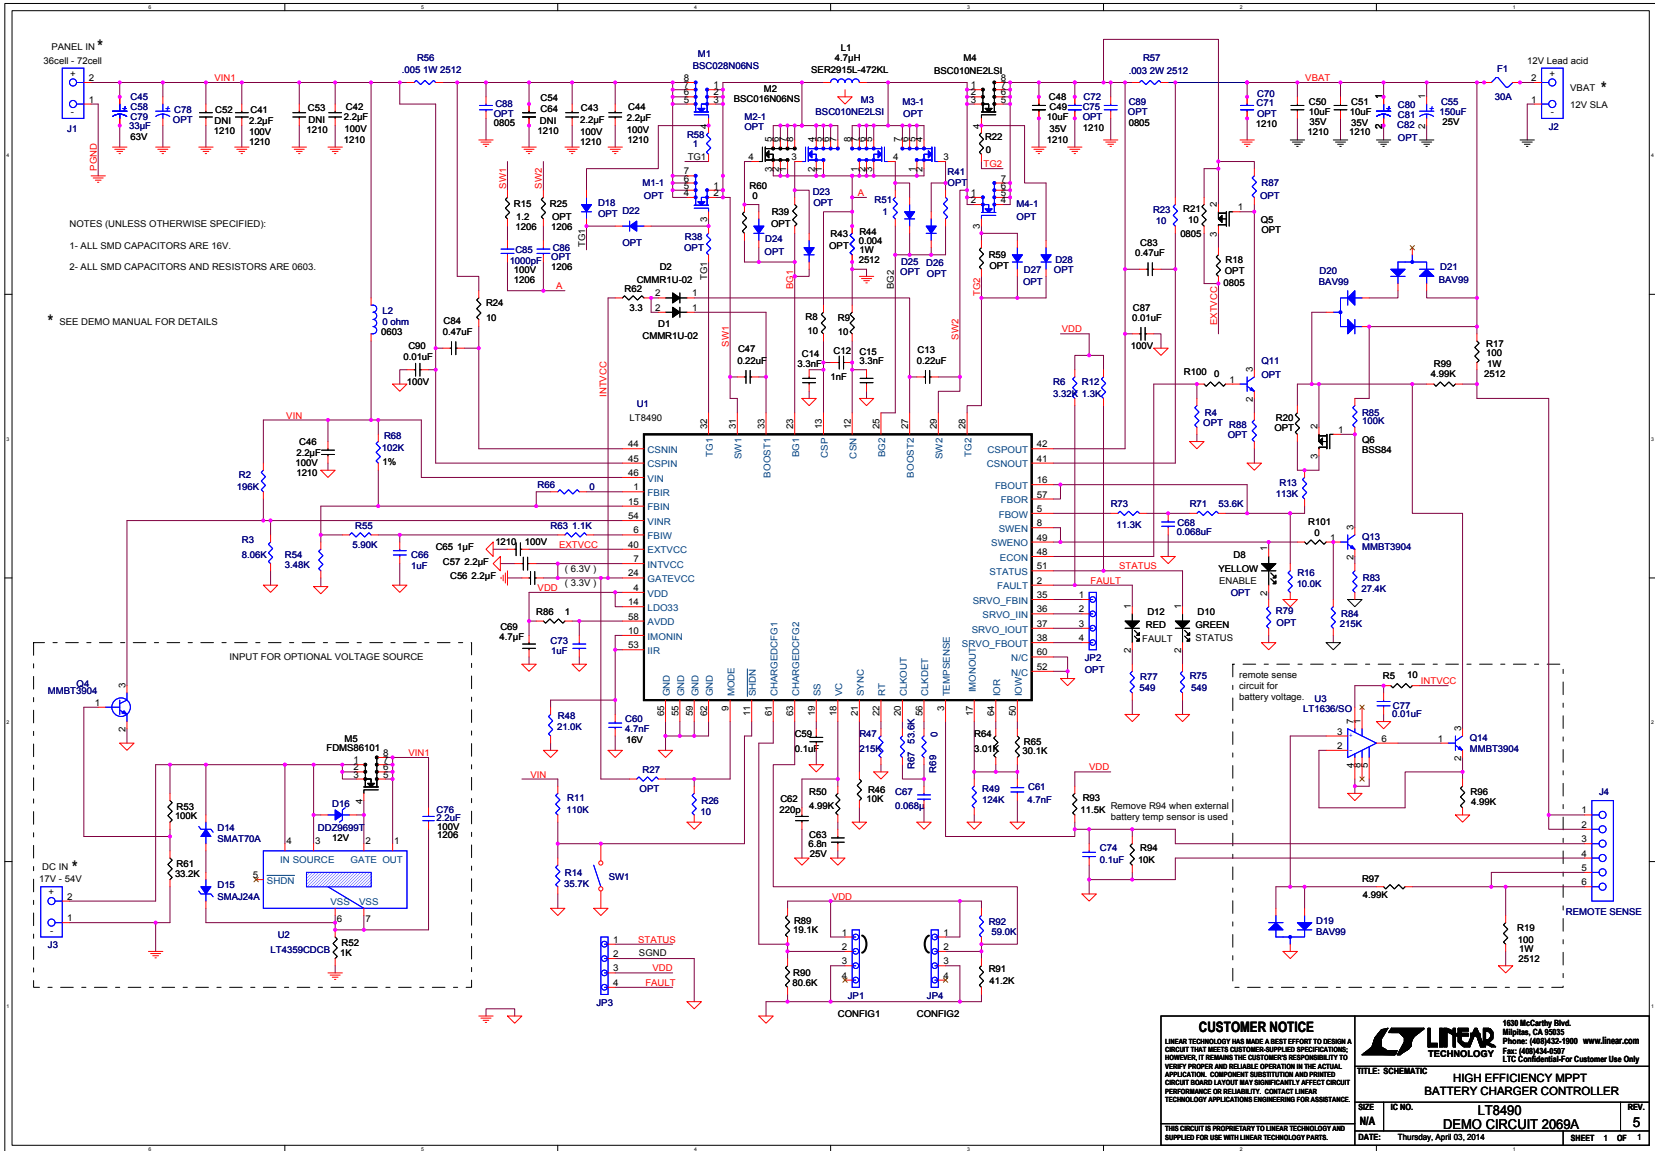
PANEL IN *
36cell - 72cell
J1
PGND
C45 C58 C79 33µF 63V
C78 OPT
VIN1
C52 DNI 1210
C41 2.2µF 100V 1210
C53 DNI 1210
C42 2.2µF 100V 1210
R56 .005 1W 2512
C88 OPT 0805
C54 C64 DNI 1210
C43 2.2µF 100V 1210
C44 2.2µF 100V 1210
M1 BSC028N06NS
M2 BSC016N06NS
L1 4.7µH SER2915L-472KL
M3 BSC010NE2LSI
M4 BSC010NE2LSI
M3-1 OPT
M2-1 OPT
M1-1 OPT
R58 1
TG1
C48 C49 10uF 35V 1210
C72 C75 OPT 1210
C89 OPT 0805
R57 .003 2W 2512
VBAT
C70 C71 OPT 1210
C50 10uF 35V 1210
C51 10uF 35V 1210
C80 C81 C82 OPT
C55 150uF 25V
F1 30A
12V Lead acid
VBAT *
12V SLA
J2
R22 0
TG2
M4-1 OPT
R41 OPT
NOTES (UNLESS OTHERWISE SPECIFIED):
1- ALL SMD CAPACITORS ARE 16V.
2- ALL SMD CAPACITORS AND RESISTORS ARE 0603.
* SEE DEMO MANUAL FOR DETAILS
SW1 SW2
R15 1.2 1206
R25 OPT 1206
C85 1000pF 100V 1206
C86 OPT 1206
D18 OPT
D22 OPT
R38 OPT
R60 0
R39 OPT
D24 OPT
D23 OPT
R43 OPT
R44 0.004 1W 2512
R51 1
D25 OPT
D26 OPT
R59 OPT
D27 OPT
D28 OPT
R23 10
R21 10 0805
Q5 OPT
R87 OPT
R18 OPT 0805
C83 0.47uF
EXTVCC
D2 CMMR1U-02
R62 3.3
D1 CMMR1U-02
R24 10
L2 0 ohm 0603
C84 0.47uF
C90 0.01uF 100V
R8 10
R9 10
C14 3.3nF
C12 1nF
C15 3.3nF
C47 0.22uF
C13 0.22uF
C87 0.01uF 100V
VDD
R6 3.32K
R12 1.3K
R100 0
Q11 OPT
D20 BAV99
D21 BAV99
R17 100 1W 2512
R99 4.99K
R4 OPT
R88 OPT
R20 OPT
R85 100K
Q6 BSS84
R13 113K
INTVCC
U1 LT8490
VIN
C46 2.2µF 100V 1210
R68 102K 1%
R2 196K
R66 0
R3 8.06K
R55 5.90K
R54 3.48K
C66 1uF
R63 1.1K
C65 1µF 1210 100V
EXTVCC
C57 2.2µF (6.3V)
C56 2.2µF (3.3V)
VDD
R86 1
C69 4.7µF
C73 1uF
CSNIN CSPIN VIN FBIR FBIN VINR FBIW EXTVCC INTVCC GATEVCC VDD LDO33 AVDD IMONIN IIR
TG1 SW1 BOOST1 BG1 CSP CSN BG2 BOOST2 SW2 TG2
CSPOUT CSNOUT FBOUT FBOR FBOW SWEN SWENO ECON STATUS FAULT SRVO_FBIN SRVO_IIN SRVO_IOUT SRVO_FBOUT N/C N/C
GND GND GND GND MODE SHDN CHARGEDCFG1 CHARGEDCFG2 SS VC SYNC RT CLKOUT CLKDET TEMPSENSE IMONOUT IOR IOW
R73 11.3K
R71 53.6K
C68 0.068uF
R101 0
Q13 MMBT3904
STATUS
FAULT
D8 YELLOW ENABLE OPT
R16 10.0K
R83 27.4K
R79 OPT
R84 215K
D12 RED FAULT
D10 GREEN STATUS
JP2 OPT
R77 549
R75 549
INPUT FOR OPTIONAL VOLTAGE SOURCE
Q4 MMBT3904
M5 FDMS86101
VIN1
D16 DDZ9699T 12V
R53 100K
D14 SMAT70A
R61 33.2K
D15 SMAJ24A
IN SOURCE GATE OUT
SHDN
VSS VSS
U2 LT4359CDCB
R52 1K
C76 2.2uF 100V 1206
DC IN * 17V - 54V
J3
R48 21.0K
C60 4.7nF 16V
R27 OPT
R26 10
VIN
R11 110K
R14 35.7K
SW1
C59 0.1uF
C62 220p
R50 4.99K
C63 6.8n 25V
R46 10K
R47 215K
R67 53.6K
R69 0
C67 0.068u
R64 3.01K
R65 30.1K
R49 124K
C61 4.7nF
VDD
R93 11.5K
Remove R94 when external battery temp sensor is used
C74 0.1uF
R94 10K
remote sense circuit for battery voltage.
U3 LT1636/SO
R5 10 INTVCC
C77 0.01uF
Q14 MMBT3904
R96 4.99K
R97 4.99K
D19 BAV99
R19 100 1W 2512
J4
REMOTE SENSE
JP3
STATUS SGND VDD FAULT
VDD
R89 19.1K
R90 80.6K
JP1 CONFIG1
R92 59.0K
R91 41.2K
JP4 CONFIG2
CUSTOMER NOTICE
LINEAR TECHNOLOGY HAS MADE A BEST EFFORT TO DESIGN A CIRCUIT THAT MEETS CUSTOMER-SUPPLIED SPECIFICATIONS; HOWEVER, IT REMAINS THE CUSTOMER'S RESPONSIBILITY TO VERIFY PROPER AND RELIABLE OPERATION IN THE ACTUAL APPLICATION. COMPONENT SUBSTITUTION AND PRINTED CIRCUIT BOARD LAYOUT MAY SIGNIFICANTLY AFFECT CIRCUIT PERFORMANCE OR RELIABILITY. CONTACT LINEAR TECHNOLOGY APPLICATIONS ENGINEERING FOR ASSISTANCE.
THIS CIRCUIT IS PROPRIETARY TO LINEAR TECHNOLOGY AND SUPPLIED FOR USE WITH LINEAR TECHNOLOGY PARTS.
LINEAR TECHNOLOGY
1630 McCarthy Blvd. Milpitas, CA 95035 Phone: (408)432-1900 www.linear.com Fax: (408)434-0507 LTC Confidential-For Customer Use Only
TITLE: SCHEMATIC
HIGH EFFICIENCY MPPT BATTERY CHARGER CONTROLLER
SIZE N/A
IC NO. LT8490
DEMO CIRCUIT 2069A
REV. 5
DATE: Thursday, April 03, 2014
SHEET 1 OF 1